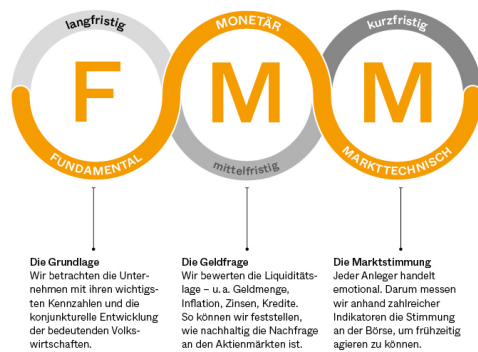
langfristig
F
FUNDAMENTAL

MONETÄR
M
mittelfristig

kurzfristig
M
MARKTTECHNISCH

Die Grundlage
Wir betrachten die Unternehmen mit ihren wichtigsten Kennzahlen und die konjunkturelle Entwicklung der bedeutenden Volkswirtschaften.

Die Geldfrage
Wir bewerten die Liquiditätslage – u. a. Geldmenge, Inflation, Zinsen, Kredite. So können wir feststellen, wie nachhaltig die Nachfrage an den Aktienmärkten ist.

Die Marktstimmung
Jeder Anleger handelt emotional. Darum messen wir anhand zahlreicher Indikatoren die Stimmung an der Börse, um frühzeitig agieren zu können.